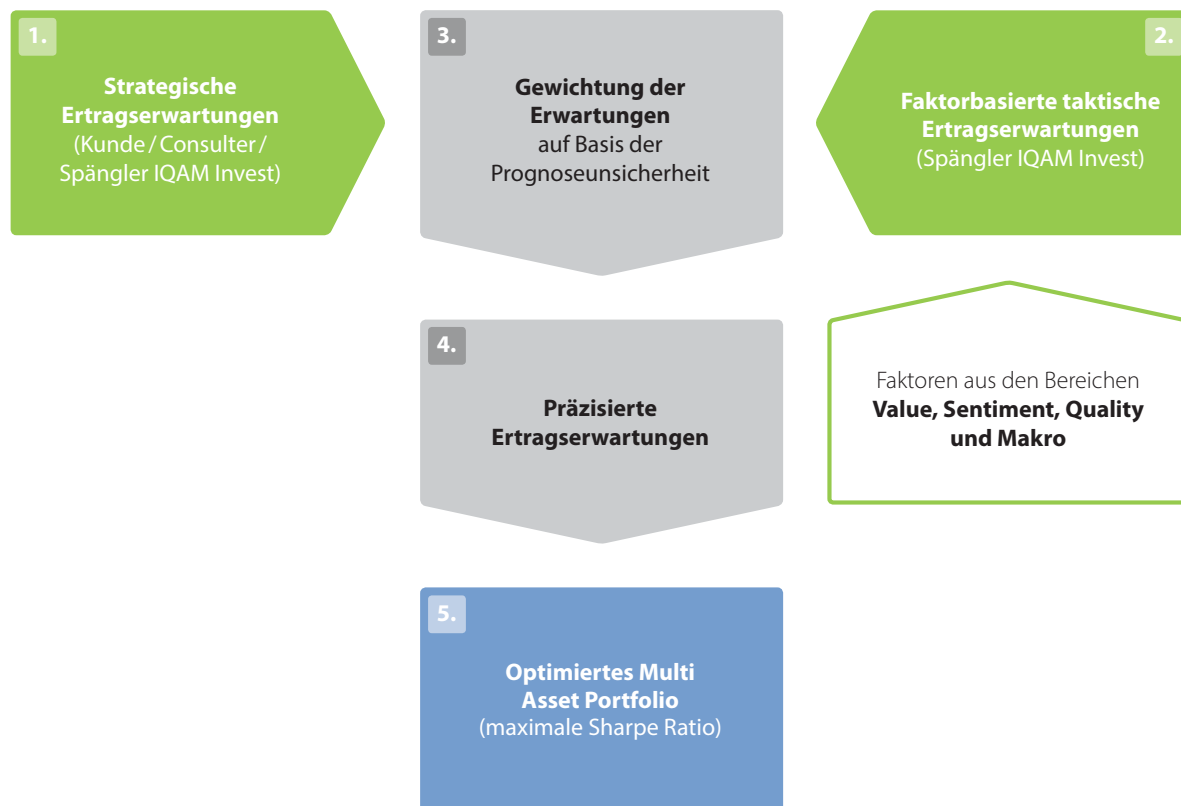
1.

Strategische Ertragserwartungen (Kunde / Consulter / Spängler IQAM Invest)

3.

Gewichtung der Erwartungen auf Basis der Prognoseunsicherheit

2.

Faktorbasierte taktische Ertragserwartungen (Spängler IQAM Invest)

4.

Präzisierte Ertragserwartungen

Faktoren aus den Bereichen Value, Sentiment, Quality und Makro

5.

Optimiertes Multi Asset Portfolio (maximale Sharpe Ratio)